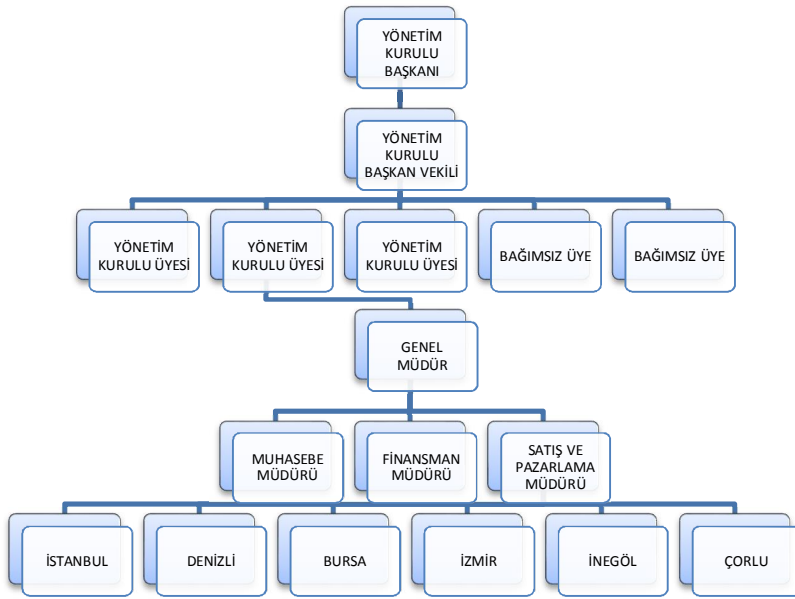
YÖNETİM KURULU BAŞKANI

YÖNETİM KURULU BAŞKAN VEKİLİ

YÖNETİM KURULU ÜYESİ

YÖNETİM KURULU ÜYESİ

YÖNETİM KURULU ÜYESİ

BAĞIMSIZ ÜYE

BAĞIMSIZ ÜYE

GENEL MÜDÜR

MUHASEBE MÜDÜRÜ

FİNANSMAN MÜDÜRÜ

SATIŞ VE PAZARLAMA MÜDÜRÜ

İSTANBUL

DENİZLİ

BURSA

İZMİR

İNEGÖL

ÇORLU